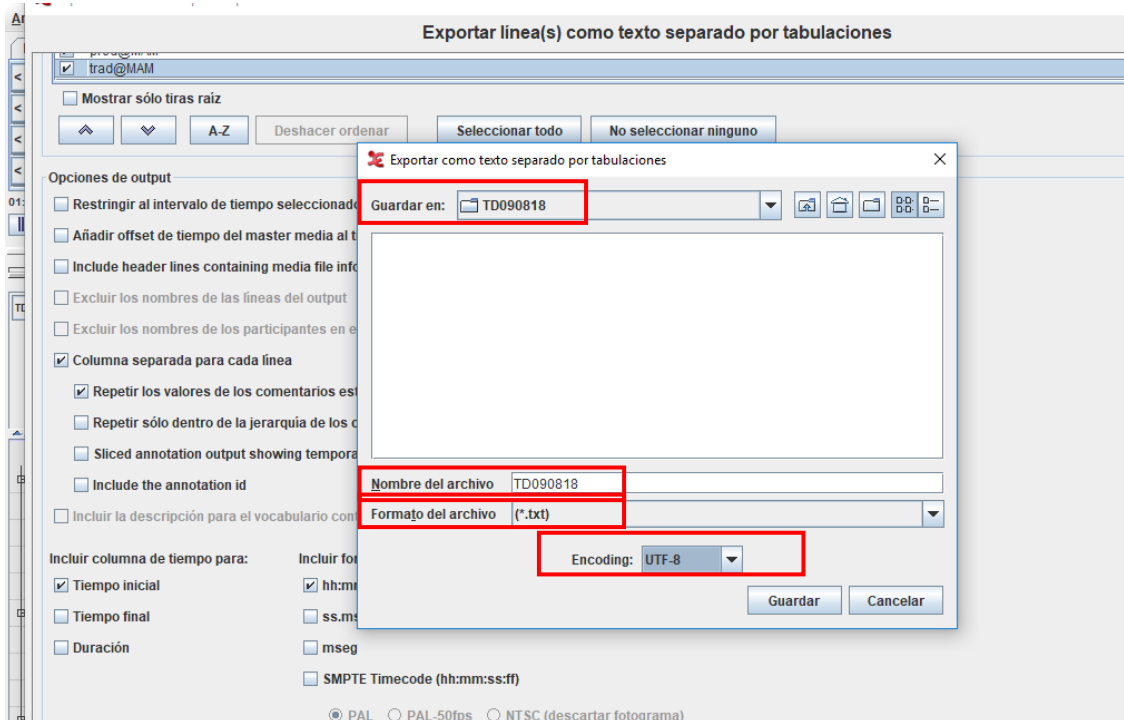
Exportar línea(s) como texto separado por tabulaciones

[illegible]
trad@MAM

Mostrar sólo tiras raíz

A-Z
Deshacer ordenar
Seleccionar todo
No seleccionar ninguno

Opciones de output
Restringir al intervalo de tiempo seleccionad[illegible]
Añadir offset de tiempo del master media al t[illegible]
Include header lines containing media file info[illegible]
Excluir los nombres de las líneas del output
Excluir los nombres de los participantes en e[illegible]
Columna separada para cada línea
Repetir los valores de los comentarios est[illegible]
Repetir sólo dentro de la jerarquía de los c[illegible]
Sliced annotation output showing tempora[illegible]
Include the annotation id
Incluir la descripción para el vocabulario con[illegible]

Incluir columna de tiempo para:
Tiempo inicial
Tiempo final
Duración

Incluir fo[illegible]
hh:mm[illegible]
ss.ms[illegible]
mseg
SMPTE Timecode (hh:mm:ss:ff)
PAL PAL-50fps NTSC (descartar fotograma)

Exportar como texto separado por tabulaciones
Guardar en: TD090818
Nombre del archivo TD090818
Formato del archivo (*.txt)
Encoding: UTF-8
Guardar
Cancelar